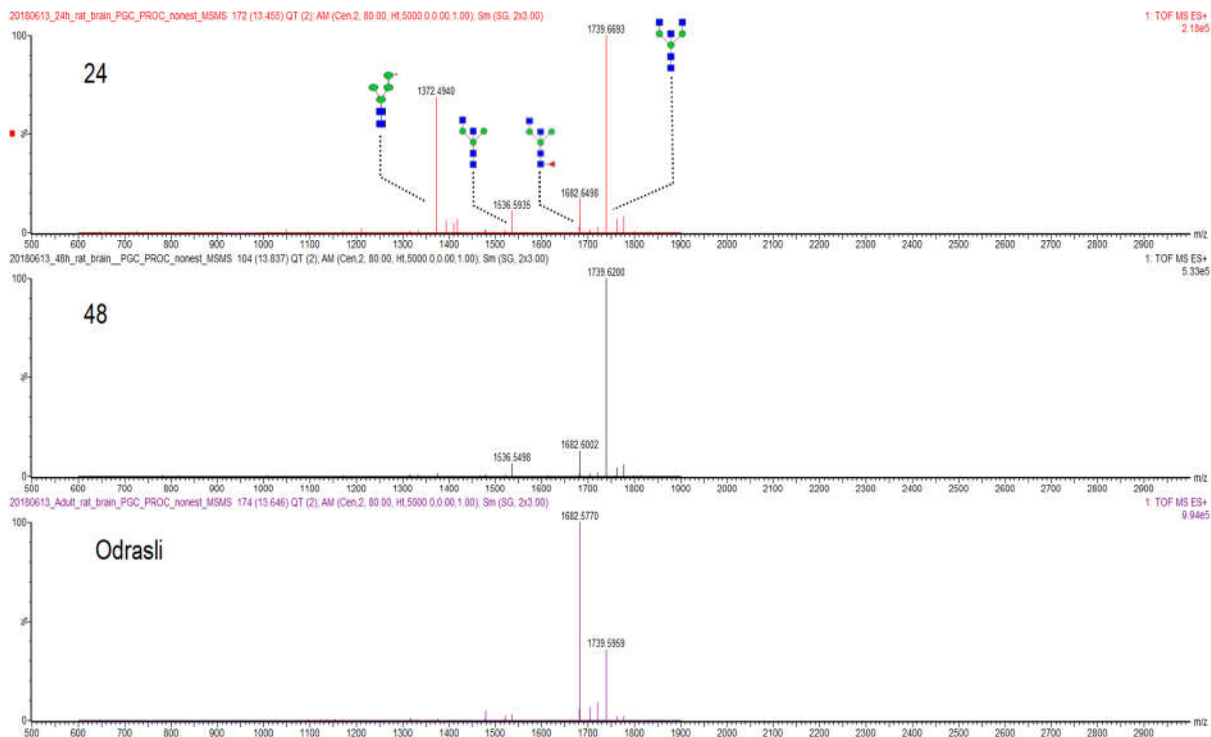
20180613_24h_rat_brain_PGC_PROC_nonest_MSMS 172 (13.455) QT (2); AM (Cen,2, 80.00, Ht,5000.0,0.00,1.00); Sm (SG, 2x3.00)
1: TOF MS ES+
2.18e5

100

24

%

0

1372.4940

1536.5935

1682.6498

1739.6693

500 600 700 800 900 1000 1100 1200 1300 1400 1500 1600 1700 1800 1900 2000 2100 2200 2300 2400 2500 2600 2700 2800 2900 m/z

20180613_48h_rat_brain__PGC_PROC_nonest_MSMS 104 (13.837) QT (2); AM (Cen,2, 80.00, Ht,5000.0,0.00,1.00); Sm (SG, 2x3.00)
1: TOF MS ES+
5.33e5

100

48

%

0

1739.6200

1536.5498

1682.6002

500 600 700 800 900 1000 1100 1200 1300 1400 1500 1600 1700 1800 1900 2000 2100 2200 2300 2400 2500 2600 2700 2800 2900 m/z

20180613_Adult_rat_brain_PGC_PROC_nonest_MSMS 174 (13.646) QT (2); AM (Cen,2, 80.00, Ht,5000.0,0.00,1.00); Sm (SG, 2x3.00)
1: TOF MS ES+
9.94e5

100

Odrasli

%

0

1682.5770

1739.5959

500 600 700 800 900 1000 1100 1200 1300 1400 1500 1600 1700 1800 1900 2000 2100 2200 2300 2400 2500 2600 2700 2800 2900 m/z